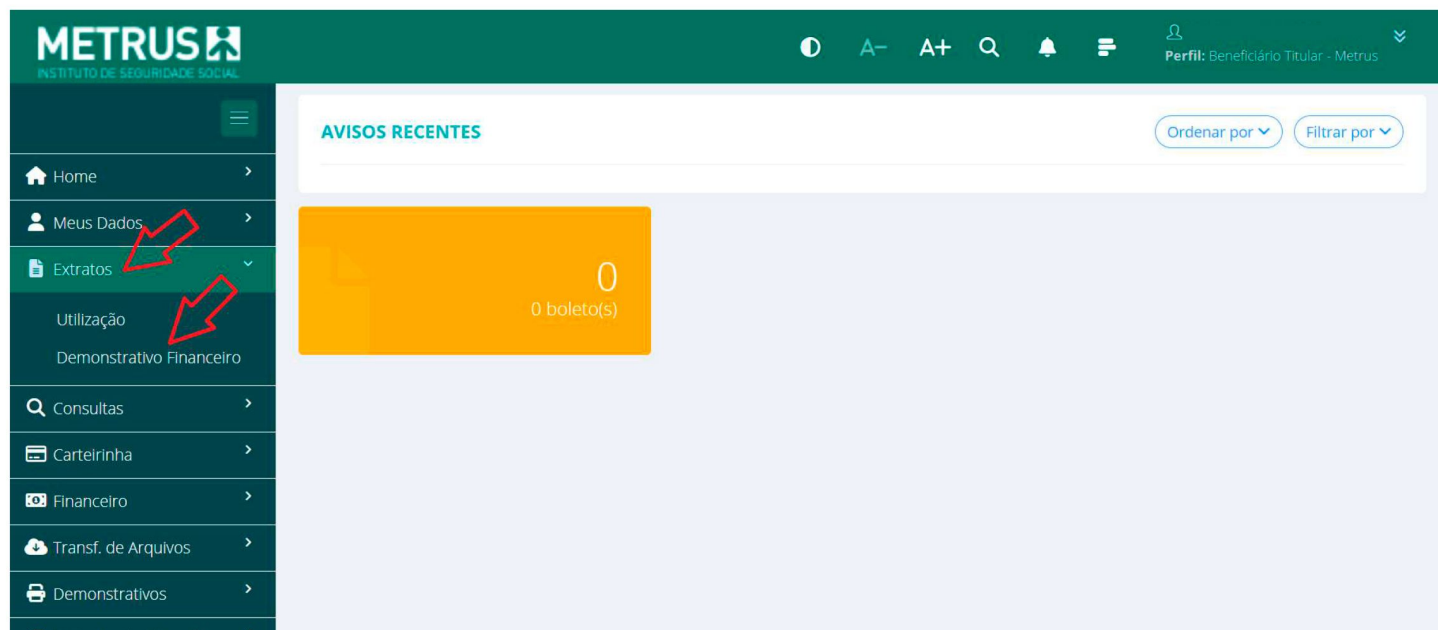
METRUS
INSTITUTO DE SEGURIDADE SOCIAL

A− A+

Perfil: Beneficiário Titular - Metrus

Home
Meus Dados
Extratos
Utilização
Demonstrativo Financeiro
Consultas
Carteirinha
Financeiro
Transf. de Arquivos
Demonstrativos

AVISOS RECENTES

Ordenar por
Filtrar por

0
0 boleto(s)